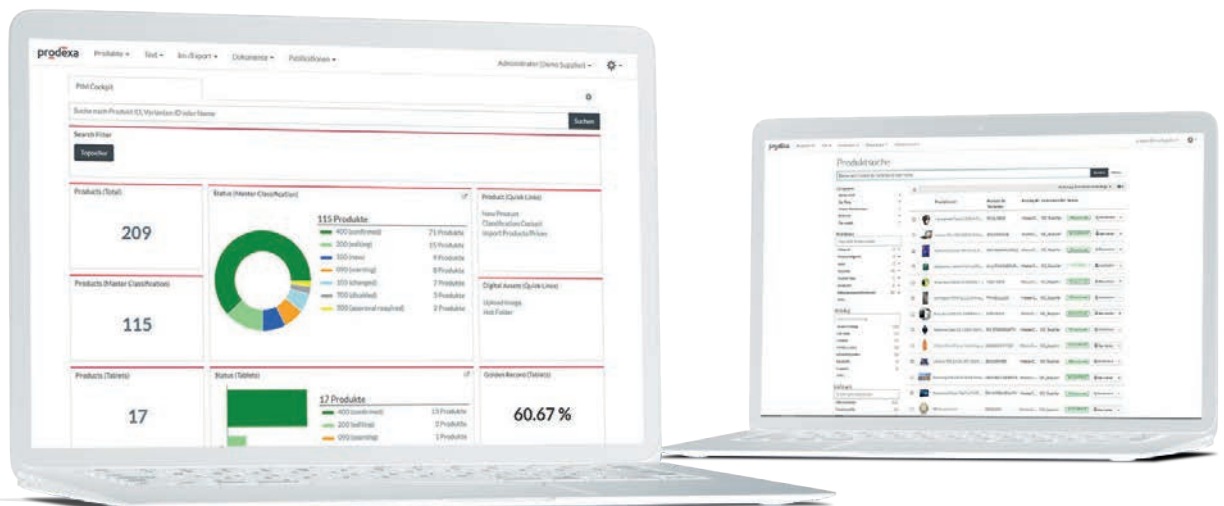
prodexa Produkte ▾ Text ▾ Im-/Export ▾ Dokumente ▾ Publikationen ▾ Administrator (Demo Supplier) ▾

PIM Cockpit

Suche nach Produkt ID, Varianten ID oder Name

Suchen

Search Filter

Topseller

Products (Total)

209

Status (Master Classification)

115 Produkte

400 (confirmed) 71 Produkte
300 (editing) 15 Produkte
100 (new) 9 Produkte
090 (warning) 8 Produkte
103 (changed) 7 Produkte
700 (disabled) 3 Produkte
500 (approval required) 2 Produkte

Product (Quick Links)

New Product
Classification Content
Import Products/Prices

Products (Master Classification)

115

Digital Assets (Quick Links)

Upload Image
Hot Folder

Products (Tablets)

17

Status (Tablets)

17 Produkte

400 (confirmed) 13 Produkte
300 (editing) 3 Produkte
090 (warning) 1 Produkte

Golden Record (Tablets)

60.67 %

prodexa

Produktsuche

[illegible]